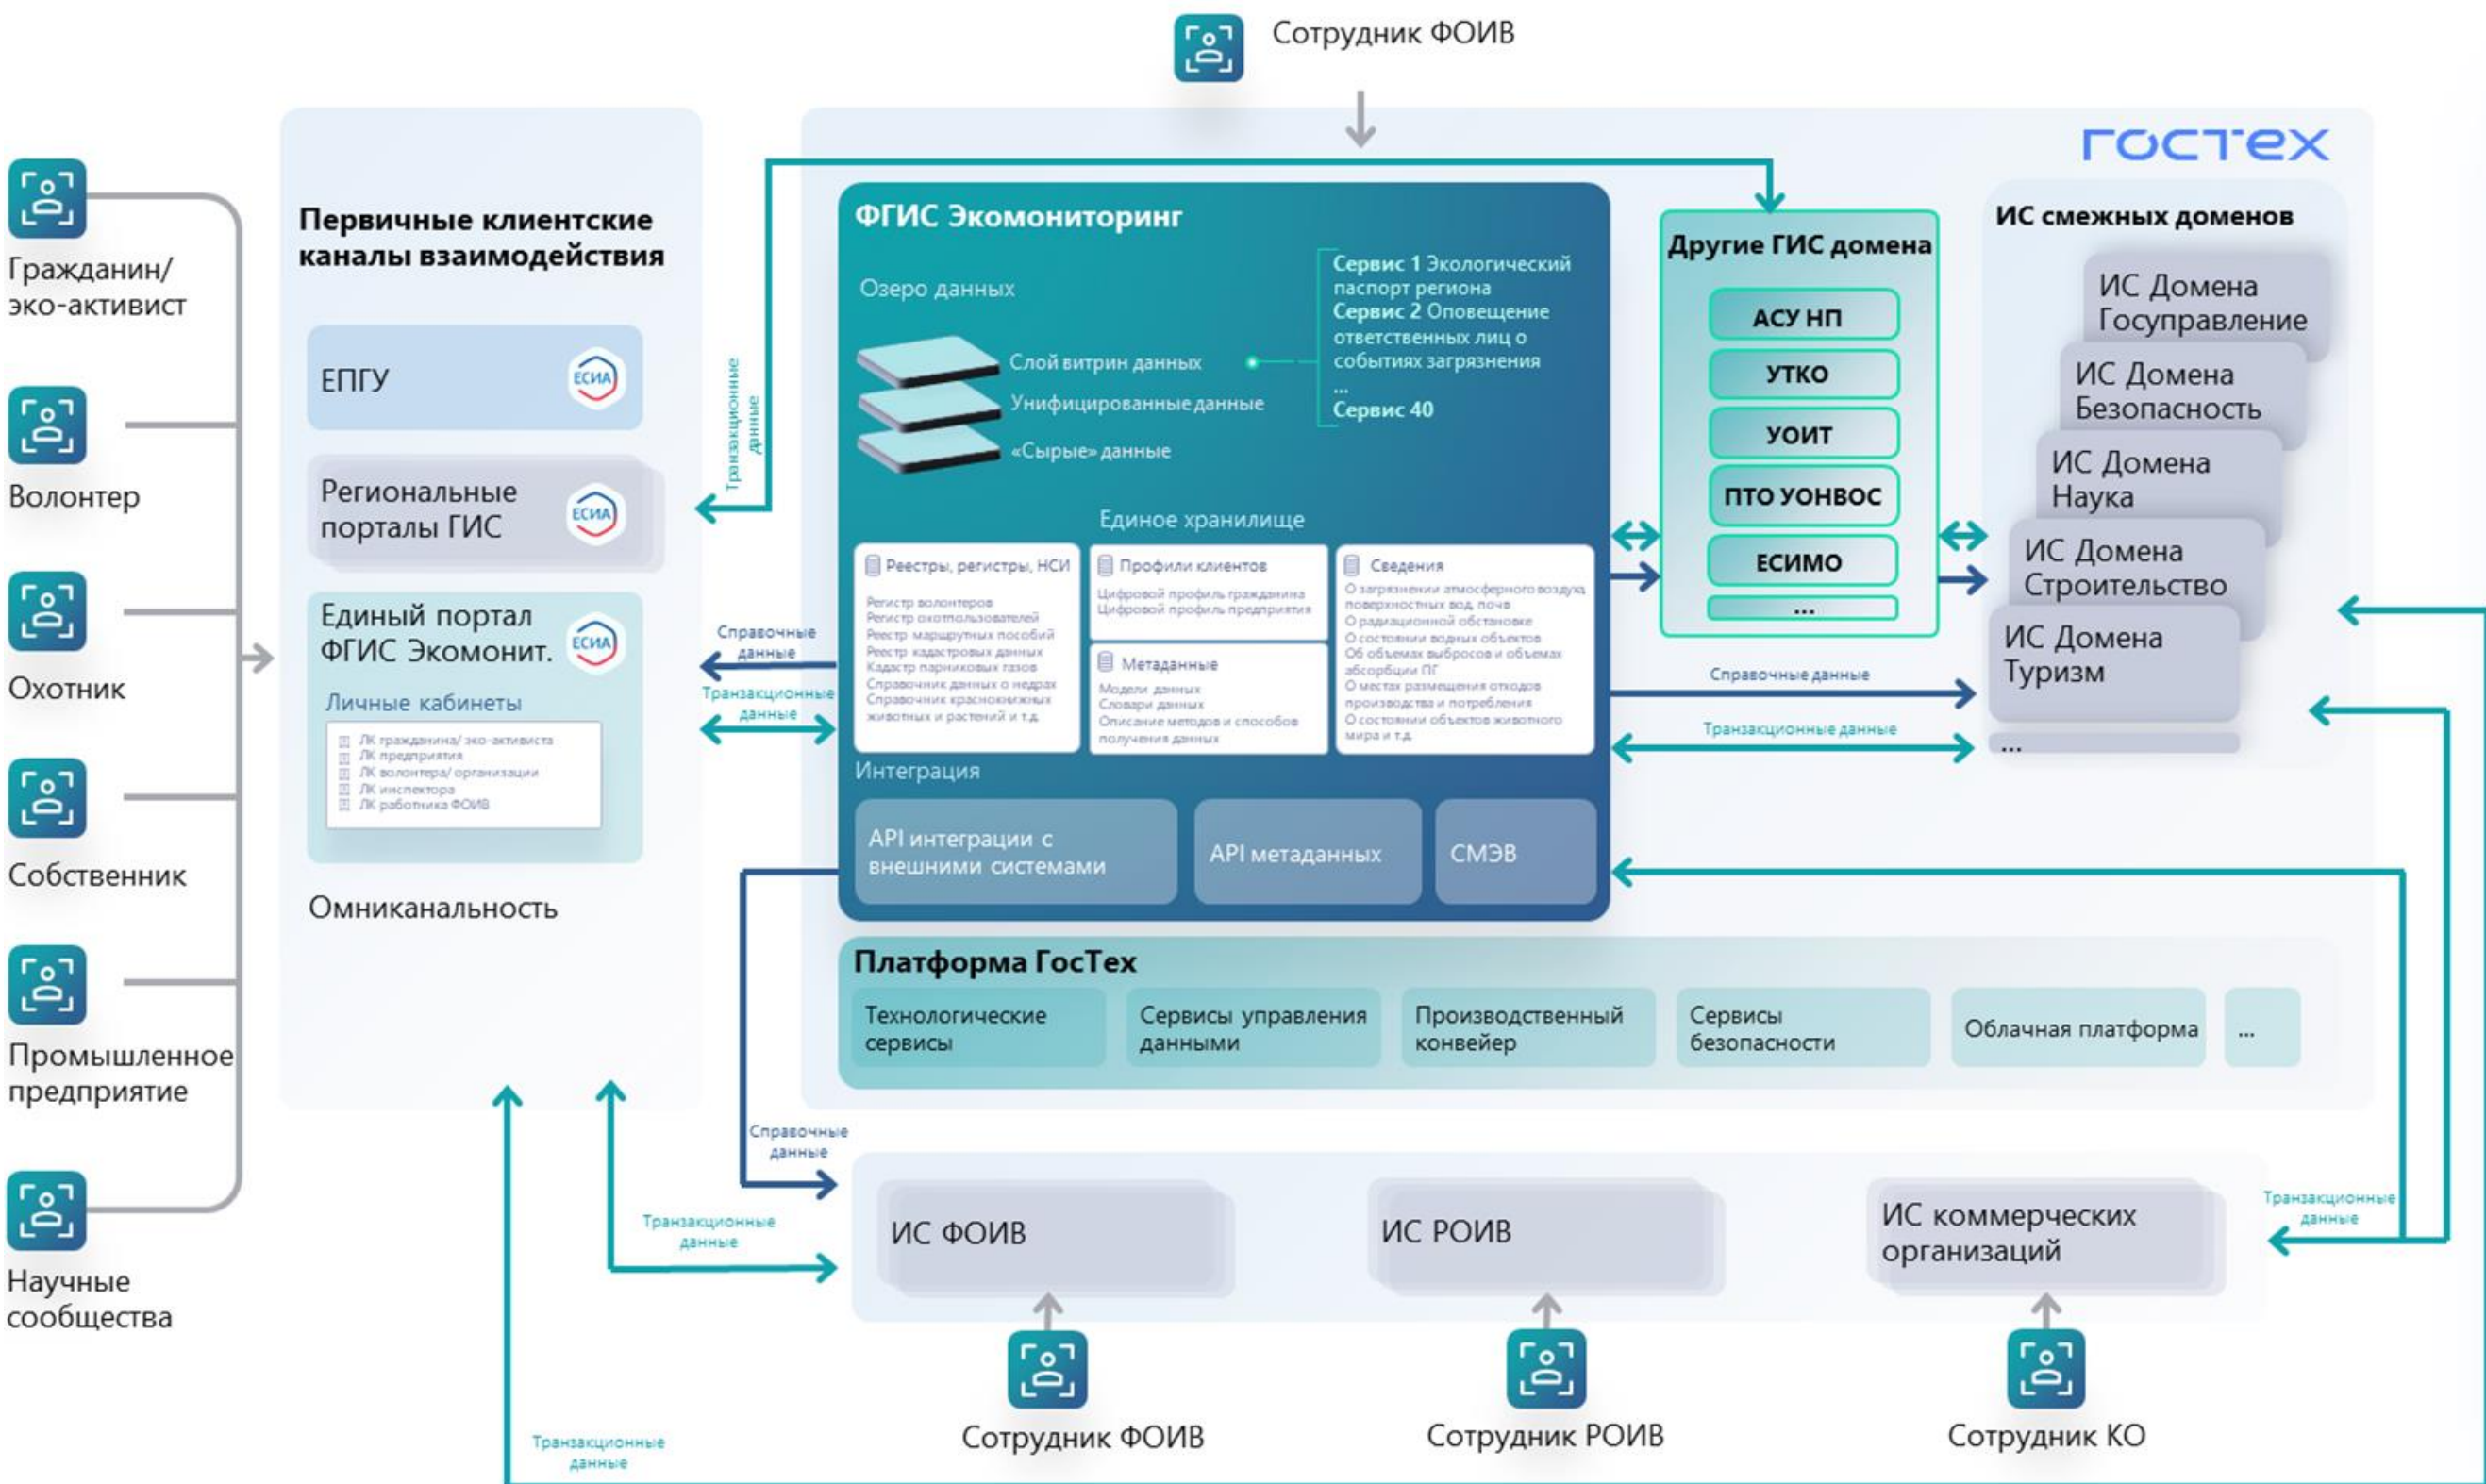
Сотрудник ФОИВ

ГОСТЕХ

Гражданин/ эко-активист

Волонтер

Охотник

Собственник

Промышленное предприятие

Научные сообщества

Первичные клиентские каналы взаимодействия

ЕПГУ
ЕСИА

Региональные порталы ГИС
ЕСИА

Единый портал ФГИС Экомонит.
ЕСИА
Личные кабинеты
ЛК гражданина/ эко-активиста
ЛК предприятия
ЛК волонтера/ организации
ЛК инспектора
ЛК работника ФОИВ

Омниканальность

Транзакционные данные

Справочные данные

Транзакционные данные

ФГИС Экомониторинг

Озеро данных

Слой витрин данных
Унифицированные данные
«Сырые» данные

Сервис 1 Экологический паспорт региона
Сервис 2 Оповещение ответственных лиц о событиях загрязнения
...
Сервис 40

Единое хранилище

Реестры, регистры, НСИ
Регистр волонтеров
Регистр охотпользователей
Реестр маршрутных пособий
Реестр кадастровых данных
Кадастр парниковых газов
Справочник данных о недрах
Справочник краснокнижных животных и растений и т.д.

Профили клиентов
Цифровой профиль гражданина
Цифровой профиль предприятия

Метаданные
Модели данных
Словари данных
Описание методов и способов получения данных

Сведения
О загрязнении атмосферного воздуха поверхностных вод, почв
О радиационной обстановке
О состоянии водных объектов
Об объемах выбросов и объемах абсорбции ПГ
О местах размещения отходов производства и потребления
О состоянии объектов животного мира и т.д.

Интеграция

API интеграции с внешними системами

API метаданных

СМЭВ

Другие ГИС домена

АСУ НП
УТКО
УОИТ
ПТО УОНВОС
ЕСИМО
...

ИС смежных доменов

ИС Домена Госуправление
ИС Домена Безопасность
ИС Домена Наука
ИС Домена Строительство
ИС Домена Туризм
...

Справочные данные

Транзакционные данные

Платформа ГосТех

Технологические сервисы

Сервисы управления данными

Производственный конвейер

Сервисы безопасности

Облачная платформа

...

Справочные данные

Транзакционные данные

ИС ФОИВ

ИС РОИВ

ИС коммерческих организаций

Транзакционные данные

Сотрудник ФОИВ

Сотрудник РОИВ

Сотрудник КО

Транзакционные данные